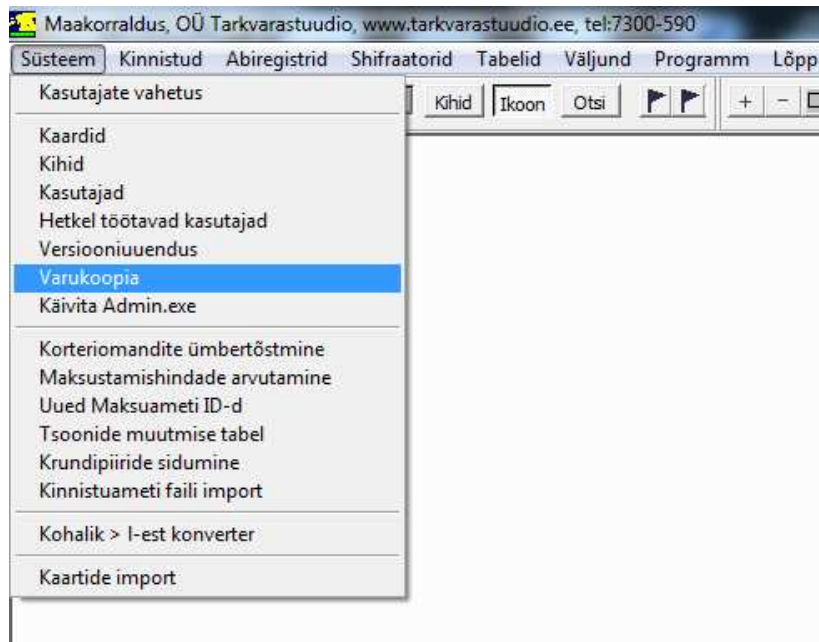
Maakorraldus, OÜ Tarkvarastuudio, www.tarkvarastuudio.ee, tel:7300-590

Süsteem Kinnistud Abiregistrid Shifraatorid Tabelid Väljund Programm Lõpp

Kasutajate vahetus

Kihid Ikoon Otsi + −

Kaardid
Kihid
Kasutajad
Hetkel töötavad kasutajad
Versiooniuuendus
Varukoopia
Käivita Admin.exe

Korteriomandite ümbertõstmine
Maksustamishindade arvutamine
Uued Maksuameti ID-d
Tsoonide muutmise tabel
Krundipiiride sidumine
Kinnistuameti faili import

Kohalik > I-est konverter

Kaartide import